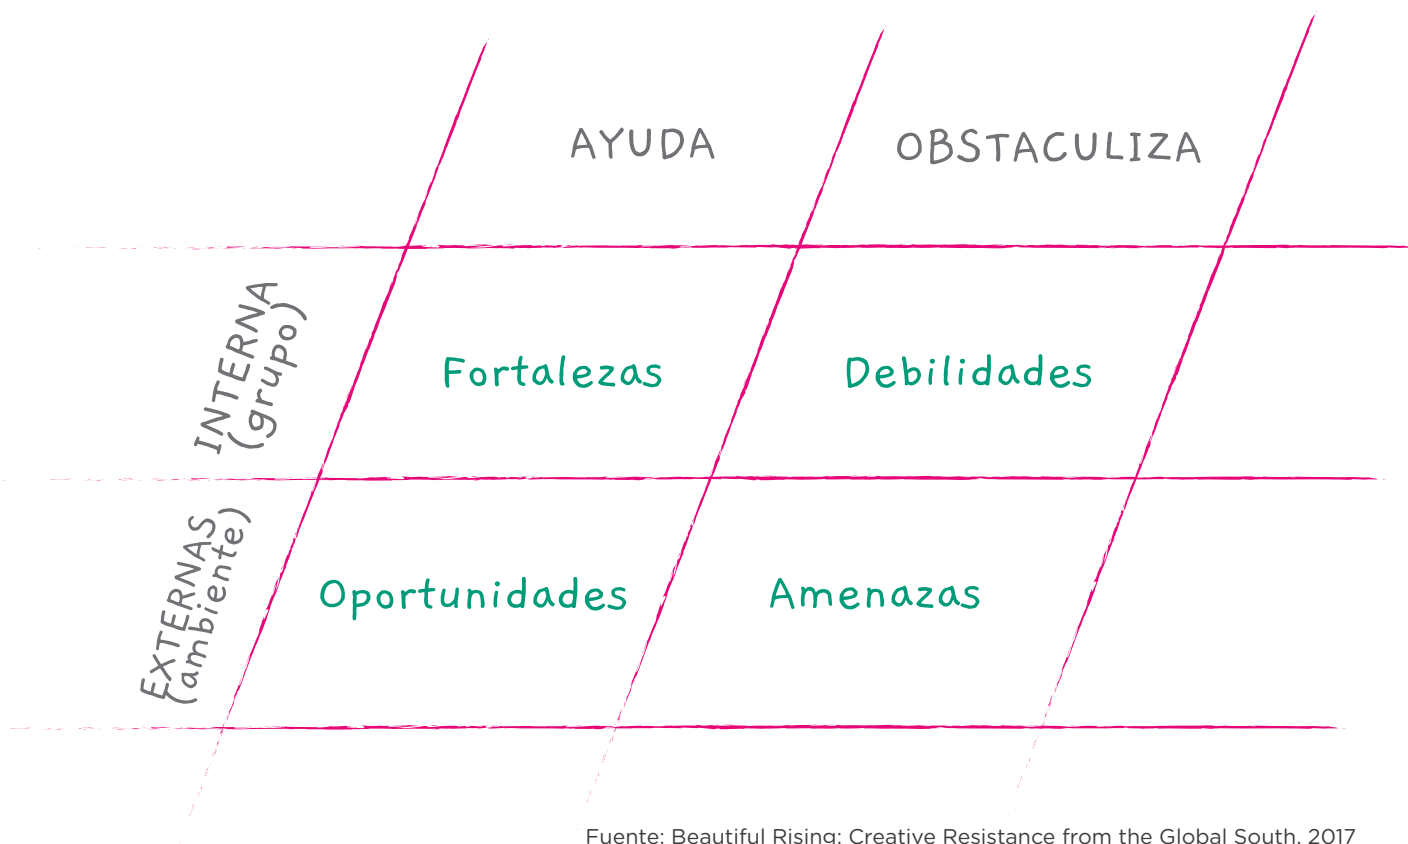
|  | AYUDA | OBSTACULIZA |
|---|---|---|
| INTERNA (grupo) | Fortalezas | Debilidades |
| EXTERNAS (ambiente) | Oportunidades | Amenazas |

Fuente: Beautiful Rising: Creative Resistance from the Global South, 2017